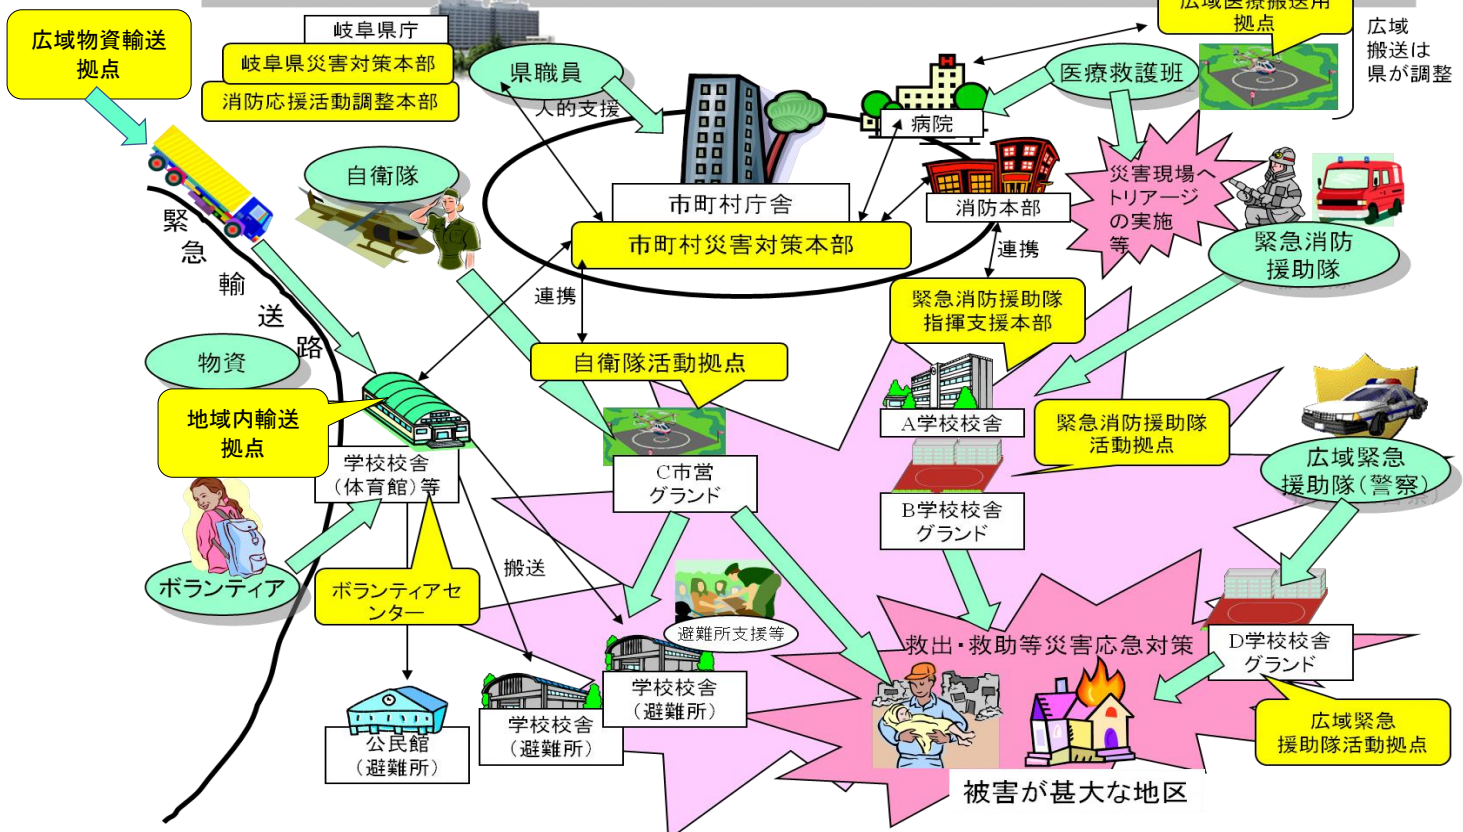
広域物資輸送拠点

岐阜県庁

岐阜県災害対策本部

消防応援活動調整本部

県職員

人的支援

広域医療搬送用拠点

広域搬送は県が調整

医療救護班

病院

市町村庁舎

市町村災害対策本部

消防本部

災害現場へトリアージの実施等

緊急消防援助隊

連携

自衛隊

緊急輸送路

物資

連携

自衛隊活動拠点

緊急消防援助隊指揮支援本部

A学校校舎

緊急消防援助隊活動拠点

地域内輸送拠点

学校校舎（体育館）等

C市営グランド

B学校校舎グランド

広域緊急援助隊（警察）

ボランティア

ボランティアセンター

搬送

避難所支援等

救出・救助等災害応急対策

D学校校舎グランド

学校校舎（避難所）

学校校舎（避難所）

公民館（避難所）

広域緊急援助隊活動拠点

被害が甚大な地区